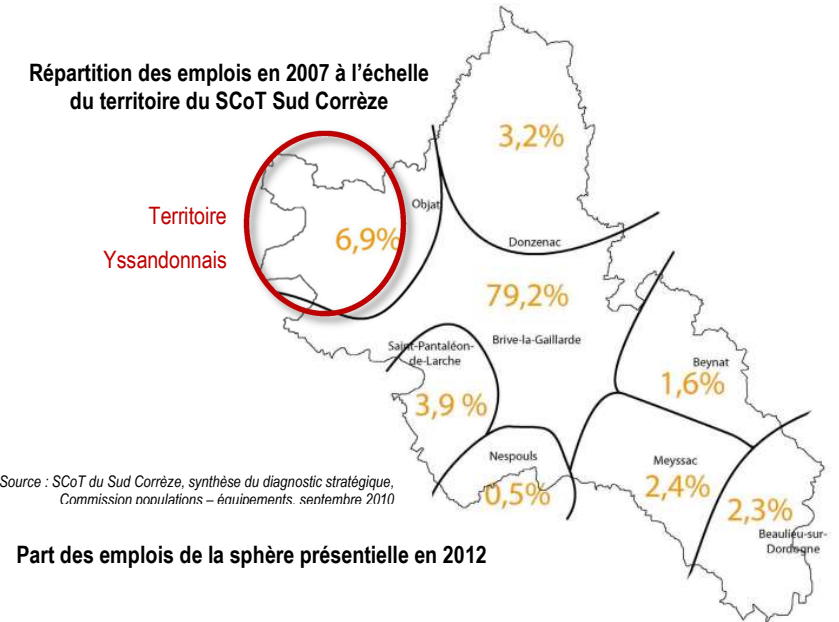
Répartition des emplois en 2007 à l'échelle du territoire du SCoT Sud Corrèze

3,2%

Territoire
Yssandonnais

Objat

6,9%

Donzenac

79,2%

Brive-la-Gaillarde

Saint-Pantaléon-de-Larche

3,9 %

Beynat

1,6%

Nespouls

0,5%

Meyssac

2,4%

2,3%

Beaulieu-sur-Dordogne

Source : SCoT du Sud Corrèze, synthèse du diagnostic stratégique, Commission populations – équipements, septembre 2010

Part des emplois de la sphère présentielle en 2012